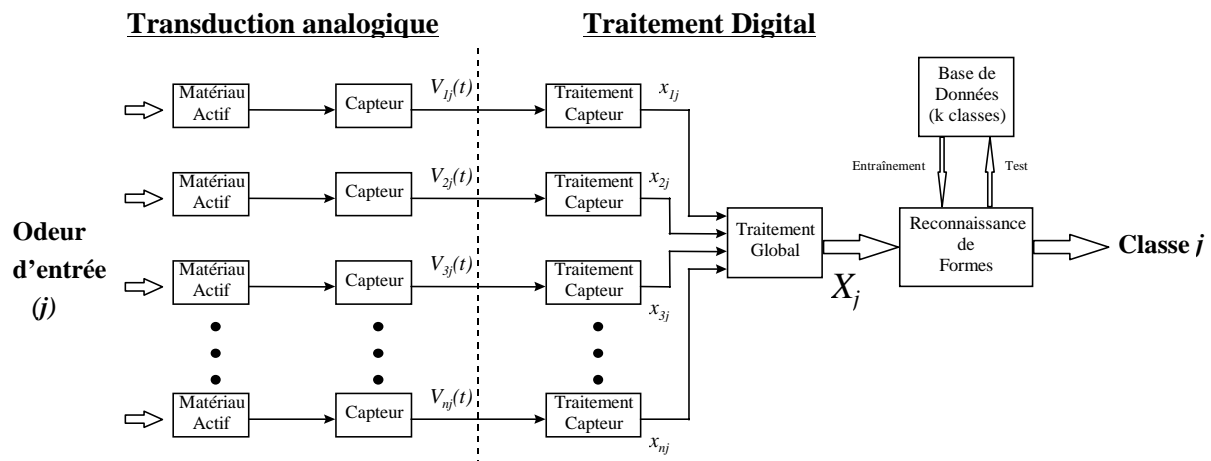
Transduction analogique

Traitement Digital

Odeur d'entrée (j)

Matériau Actif

Capteur

$V_{1j}(t)$

Traitement Capteur

$x_{1j}$

Matériau Actif

Capteur

$V_{2j}(t)$

Traitement Capteur

$x_{2j}$

Matériau Actif

Capteur

$V_{3j}(t)$

Traitement Capteur

$x_{3j}$

Matériau Actif

Capteur

$V_{nj}(t)$

Traitement Capteur

$x_{nj}$

Traitement Global

$X_j$

Base de Données (k classes)

Entraînement

Test

Reconnaissance de Formes

Classe $j$